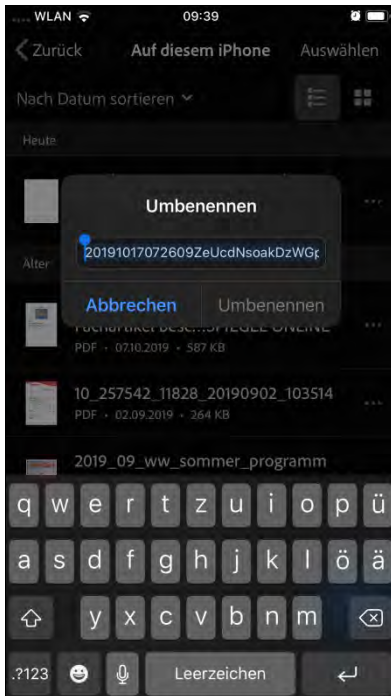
WLAN 09:39

Zurück Auf diesem iPhone Auswählen

Nach Datum sortieren

Heute

Älter

Umbenennen

20191017072609ZeUcdNsoakDzWG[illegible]

Abbrechen Umbenennen

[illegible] SPIEGEL ONLINE
PDF • 07.10.2019 • 587 KB

10_257542_11828_20190902_103514
PDF • 02.09.2019 • 264 KB

2019_09_ww_sommer_programm

q w e r t z u i o p ü
a s d f g h j k l ö ä
y x c v b n m
.?123 Leerzeichen